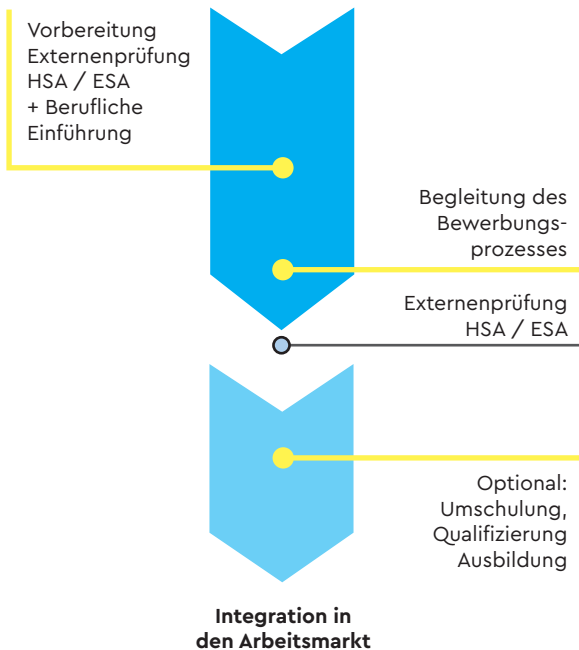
Vorbereitung Externenprüfung HSA / ESA + Berufliche Einführung

Begleitung des Bewerbungsprozesses

Externenprüfung HSA / ESA

Optional: Umschulung, Qualifizierung Ausbildung

Integration in den Arbeitsmarkt